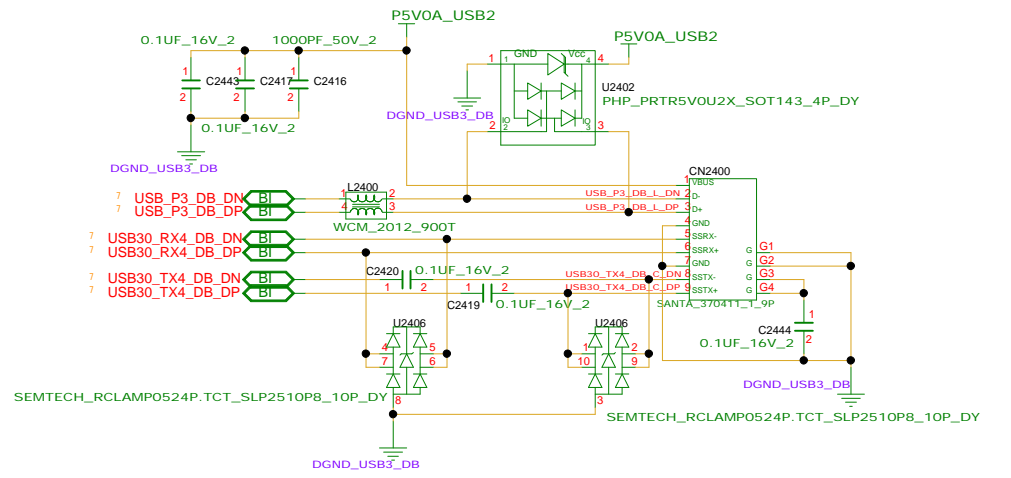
P5V0A_USB2
0.1UF_16V_2
1000PF_50V_2
1
C2443
1
C2417
1
C2416
2
2
2
0.1UF_16V_2
DGND_USB3_DB
DGND_USB3_DB
1
GND
Vcc
4
P5V0A_USB2
U2402
PHP_PRTR5V0U2X_SOT143_4P_DY
2
IO
IO
3
CN2400
1 VBUS
2 D-
3 D+
4 GND
5 SSRX-
6 SSRX+
7 GND
8 SSTX-
9 SSTX+
G G1
G G2
G G3
G G4
L2400
7 USB_P3_DB_DN
BI
1
2
7 USB_P3_DB_DP
BI
4
3
USB_P3_DB_L_DN
USB_P3_DB_L_DP
WCM_2012_900T
7 USB30_RX4_DB_DN
BI
7 USB30_RX4_DB_DP
BI
C2420
0.1UF_16V_2
7 USB30_TX4_DB_DN
BI
1
2
USB30_TX4_DB_C_DN
7 USB30_TX4_DB_DP
BI
1
2
USB30_TX4_DB_C_DP
C2419
0.1UF_16V_2
SANTA_370411_1_9P
U2406
4
5
7
6
U2406
1
2
10
9
C2444
1
2
0.1UF_16V_2
DGND_USB3_DB
SEMTECH_RCLAMP0524P.TCT_SLP2510P8_10P_DY
8
3
SEMTECH_RCLAMP0524P.TCT_SLP2510P8_10P_DY
DGND_USB3_DB